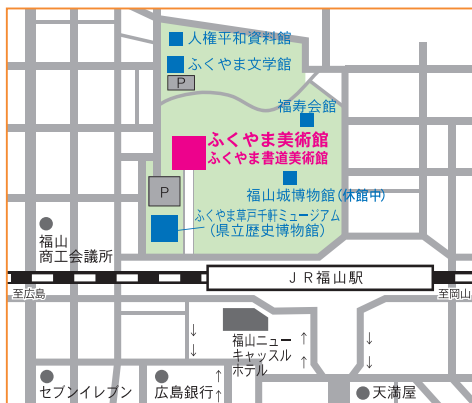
人権平和資料館
ふくやま文学館
P
福寿会館
ふくやま美術館
ふくやま書道美術館
P
福山城博物館（休館中）
ふくやま草戸千軒ミュージアム
（県立歴史博物館）
福山
商工会議所
ＪＲ福山駅
至広島
至岡山
福山ニュー
キャッスル
ホテル
↓
↓
↑
↑
↓
↓
セブンイレブン
広島銀行
天満屋